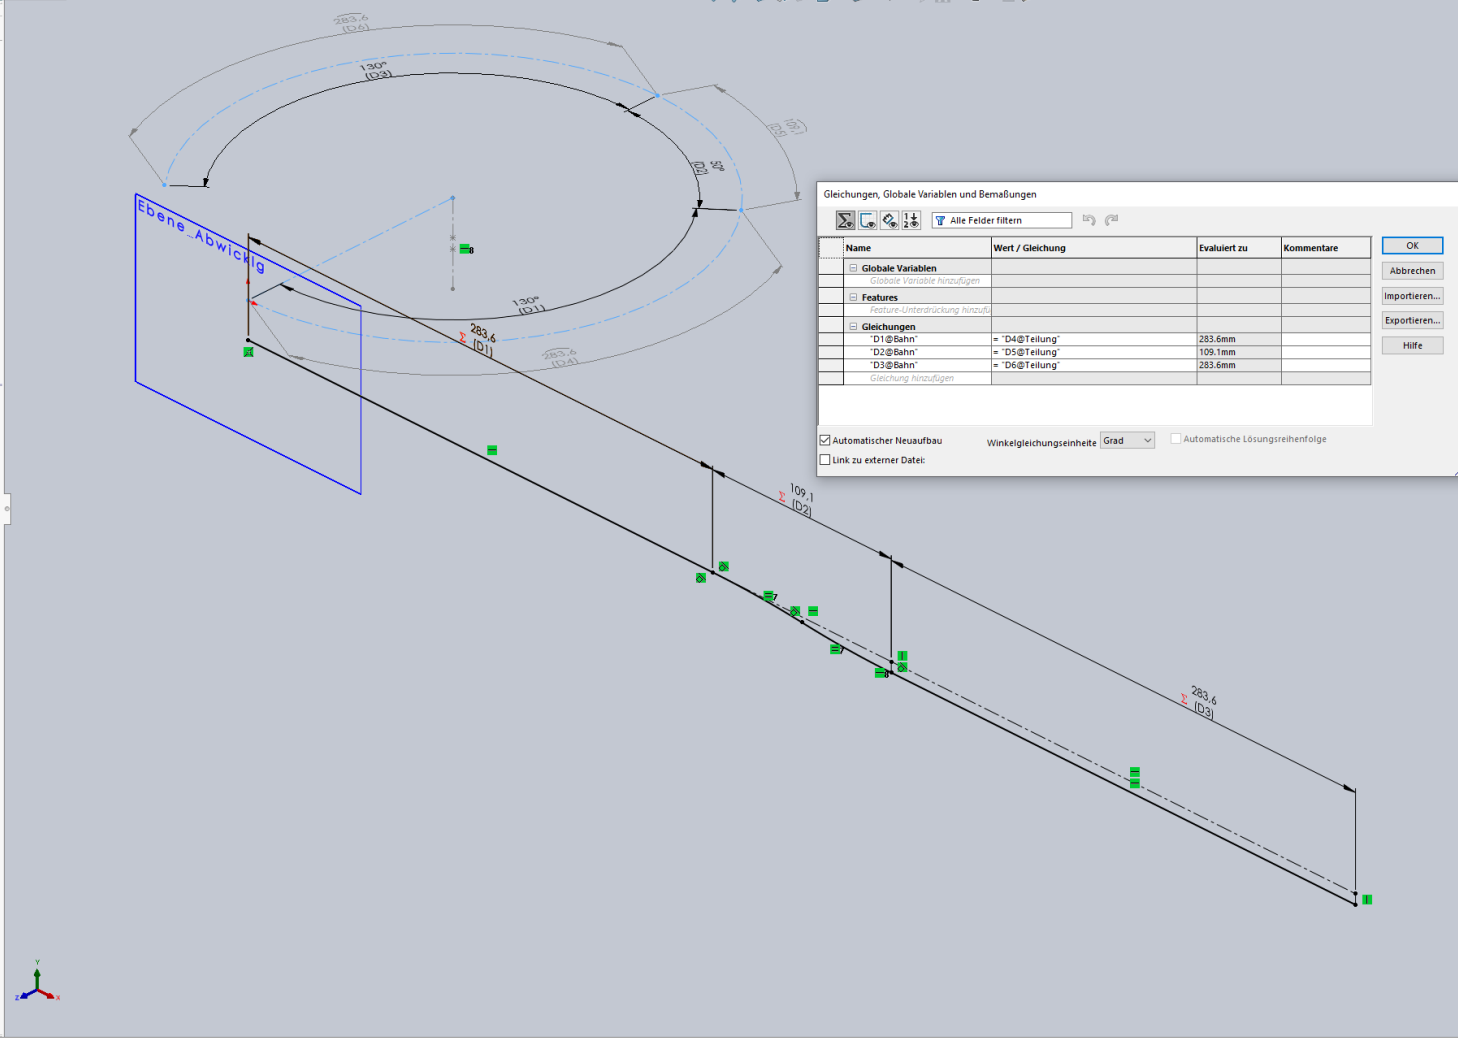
283,6
(D6)

130°
(D3)

109,1
(D5)

90°
(D2)

130°
(D1)

283,6
(D4)

Ebene_Abwicklg

283,6
(D1)

109,1
(D2)

283,6
(D3)

Gleichungen, Globale Variablen und Bemaßungen

Alle Felder filtern

| Name | Wert / Gleichung | Evaluiert zu | Kommentare |
|---|---|---|---|
| Globale Variablen | | | |
| Globale Variable hinzufügen | | | |
| Features | | | |
| Feature-Unterdrückung hinzufü | | | |
| Gleichungen | | | |
| "D1@Bahn" | = "D4@Teilung" | 283.6mm | |
| "D2@Bahn" | = "D5@Teilung" | 109.1mm | |
| "D3@Bahn" | = "D6@Teilung" | 283.6mm | |
| Gleichung hinzufügen | | | |

OK
Abbrechen
Importieren...
Exportieren...
Hilfe

Automatischer Neuaufbau
Winkelgleichungseinheite Grad
Automatische Lösungsreihenfolge
Link zu externer Datei:

Y
X